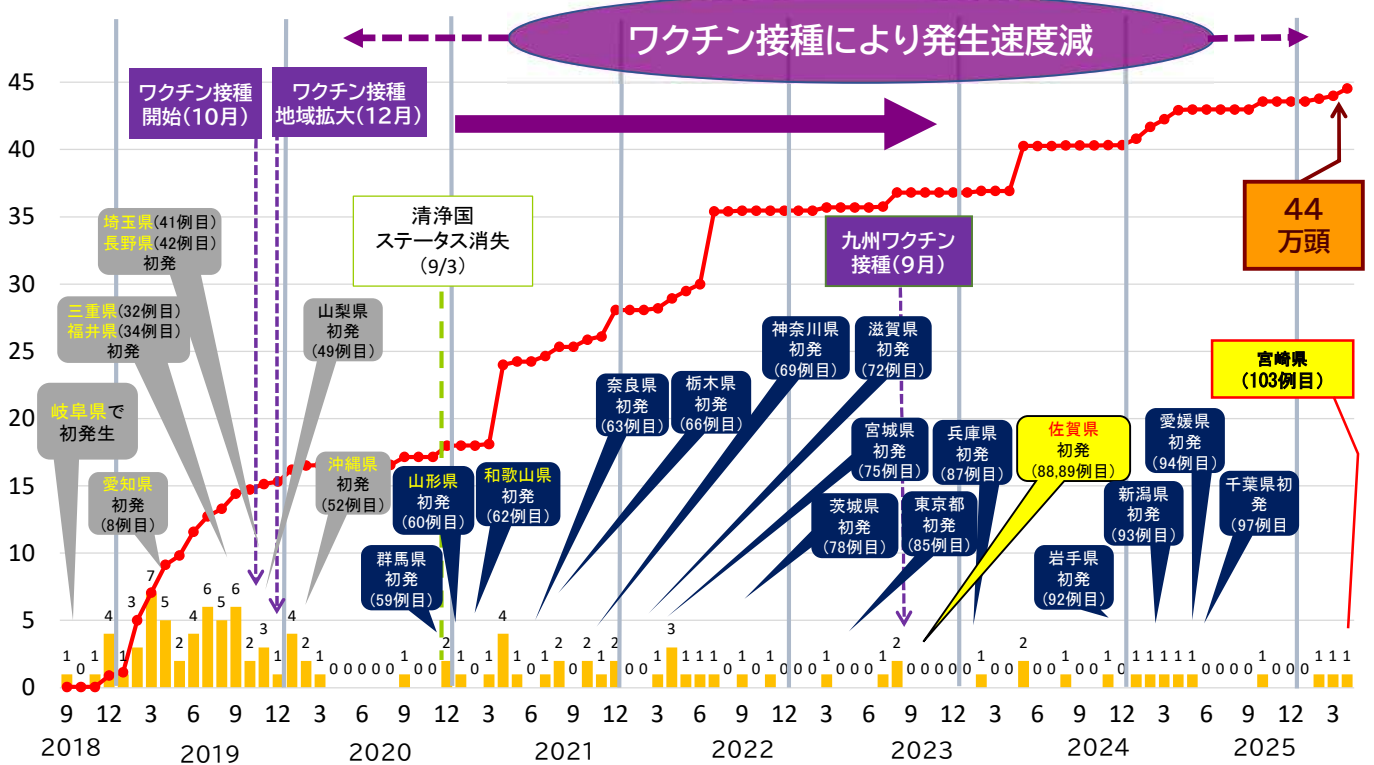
ワクチン接種により発生速度減

ワクチン接種開始(10月)

ワクチン接種地域拡大(12月)

清浄国ステータス消失(9/3)

九州ワクチン接種(9月)

44万頭

岐阜県で初発生

愛知県初発(8例目)

三重県(32例目)福井県(34例目)初発

埼玉県(41例目)長野県(42例目)初発

山梨県初発(49例目)

沖縄県初発(52例目)

群馬県初発(59例目)

山形県初発(60例目)

和歌山県初発(62例目)

奈良県初発(63例目)

栃木県初発(66例目)

神奈川県初発(69例目)

滋賀県初発(72例目)

宮城県初発(75例目)

茨城県初発(78例目)

東京都初発(85例目)

兵庫県初発(87例目)

佐賀県初発(88,89例目)

岩手県初発(92例目)

新潟県初発(93例目)

愛媛県初発(94例目)

千葉県初発(97例目)

宮崎県(103例目)

45
40
35
30
25
20
15
10
5
0

1 0 1 4 1 3 7 5 2 4 6 5 6 2 3 1 4 2 1 0 0 0 0 0 1 0 0 2 1 0 1 4 1 0 1 2 0 2 1 2 0 0 1 3 1 1 1 0 1 0 1 0 0 0 1 0 0 0 1 2 0 0 0 0 0 1 0 0 2 0 0 1 0 0 1 0 1 1 1 1 1 0 0 0 0 1 0 0 0 1 1 1

9 12 3 6 9 12 3 6 9 12 3 6 9 12 3 6 9 12 3 6 9 12 3 6 9 12 3 6 9 12 3

2018 2019 2020 2021 2022 2023 2024 2025